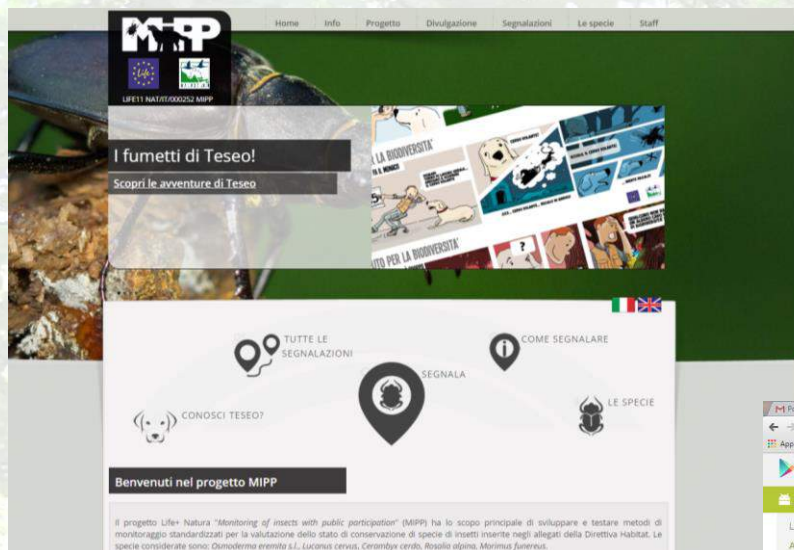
MIPP

LIFE11 NAT/IT/000252 MIPP

Home Info Progetto Divulgazione Segnalazioni Le specie Staff

I fumetti di Teseo!

Scopri le avventure di Teseo

TUTTE LE SEGNALAZIONI

COME SEGNALARE

SEGNALA

CONOSCI TESEO?

LE SPECIE

Benvenuti nel progetto MIPP

Il progetto Life+ Natura "Monitoring of insects with public participation" (MIPP) ha lo scopo principale di sviluppare e testare metodi di monitoraggio standardizzati per la valutazione dello stato di conservazione di specie di insetti inserite negli allegati della Direttiva Habitat. Le specie considerate sono: Osmoderma eremita s.l., Lucanus cervus, Cerambyx cerdo, Rosalia alpina, Morimus funereus.